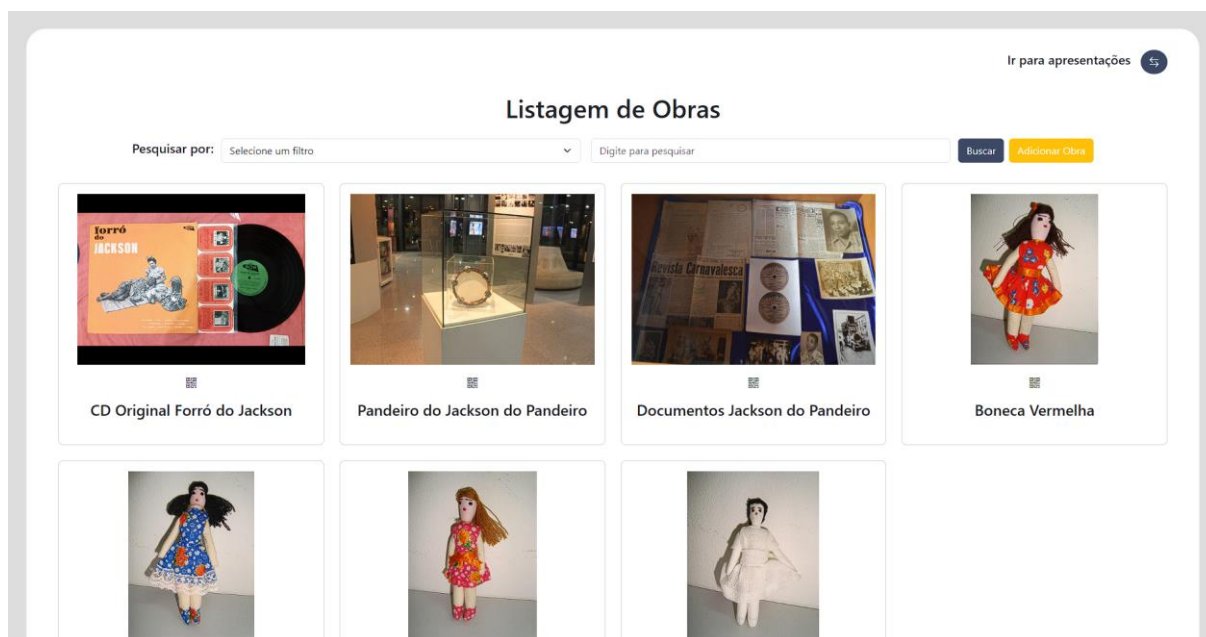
Ir para apresentações

Listagem de Obras

Pesquisar por: Selecione um filtro

Digite para pesquisar

Buscar

Adicionar Obra

Forró do JACKSON

CD Original Forró do Jackson

Pandeiro do Jackson do Pandeiro

Revista Carnavalesca

Documentos Jackson do Pandeiro

Boneca Vermelha